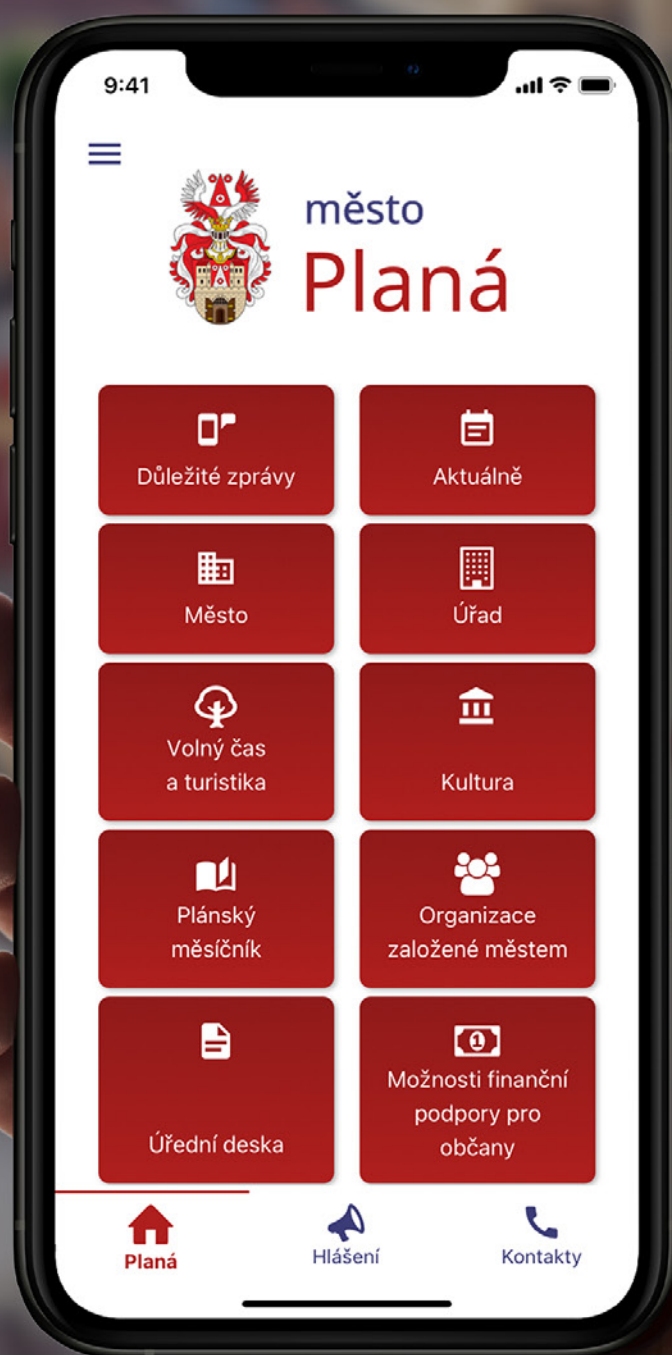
9:41

město
Planá

Důležité zprávy

Aktuálně

Město

Úřad

Volný čas a turistika

Kultura

Plánský měsíčník

Organizace založené městem

Úřední deska

Možnosti finanční podpory pro občany

Planá

Hlášení

Kontakty